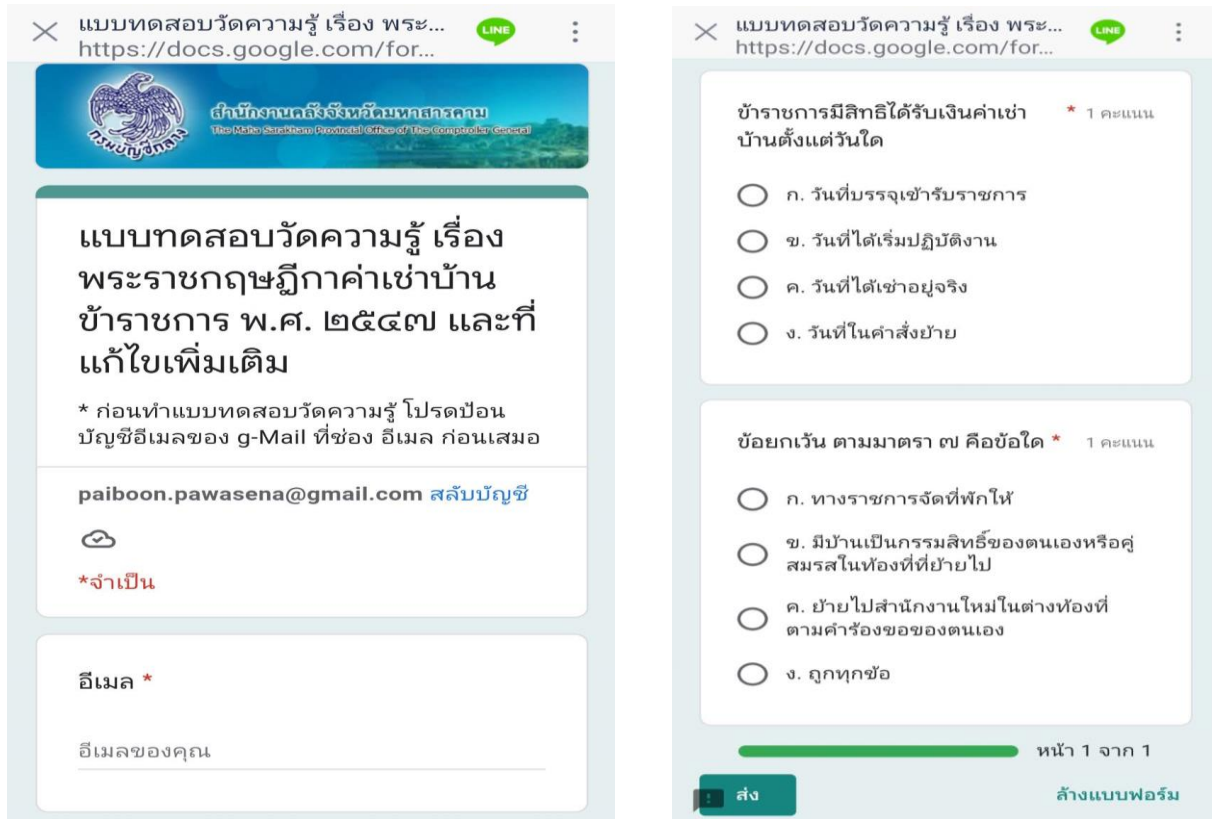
× แบบทดสอบวัดความรู้ เรื่อง พระ...
https://docs.google.com/for...
LINE

สำนักงานคลังจังหวัดมหาสารคาม
The Maha Sarakham Provincial Office of The Comptroller General
กรมบัญชีกลาง

แบบทดสอบวัดความรู้ เรื่อง พระราชกฤษฎีกาค่าเช่าบ้านข้าราชการ พ.ศ. ๒๕๔๗ และที่แก้ไขเพิ่มเติม

* ก่อนทำแบบทดสอบวัดความรู้ โปรดป้อนบัญชีอีเมลของ g-Mail ที่ช่อง อีเมล ก่อนเสมอ

paiboon.pawasena@gmail.com สลับบัญชี

*จำเป็น

อีเมล *

อีเมลของคุณ

× แบบทดสอบวัดความรู้ เรื่อง พระ...
https://docs.google.com/for...
LINE

ข้าราชการมีสิทธิได้รับเงินค่าเช่าบ้านตั้งแต่วันใด * 1 คะแนน

ก. วันที่บรรจุเข้ารับราชการ
ข. วันที่ได้เริ่มปฏิบัติงาน
ค. วันที่ได้เช่าอยู่จริง
ง. วันที่ในคำสั่งย้าย

ข้อยกเว้น ตามมาตรา ๗ คือข้อใด * 1 คะแนน

ก. ทางราชการจัดที่พักให้
ข. มีบ้านเป็นกรรมสิทธิ์ของตนเองหรือคู่สมรสในท้องที่ที่ย้ายไป
ค. ย้ายไปสำนักงานใหม่ในต่างท้องที่ตามคำร้องขอของตนเอง
ง. ถูกทุกข้อ

หน้า 1 จาก 1

ส่ง
ล้างแบบฟอร์ม